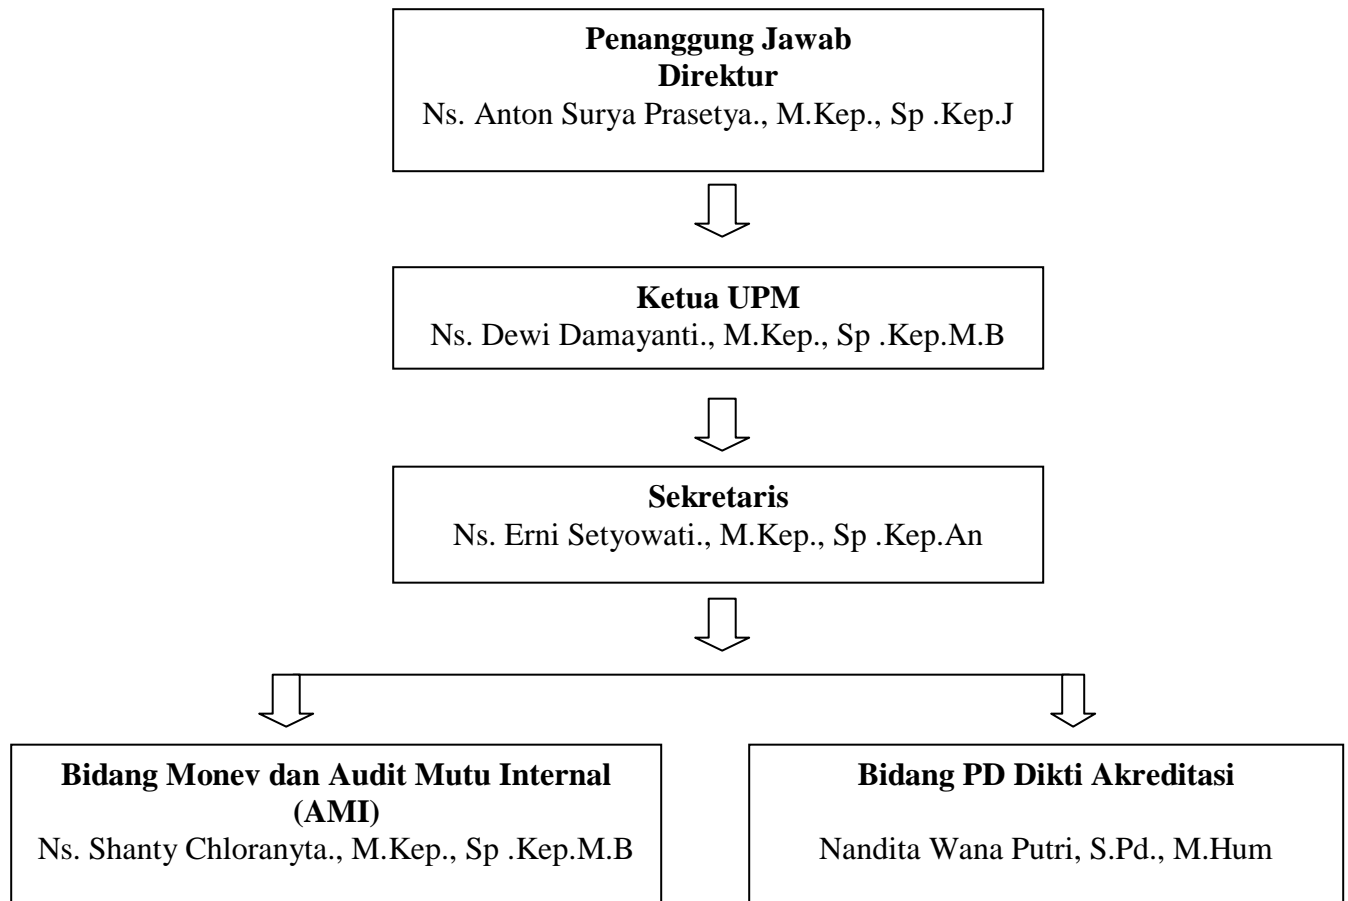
**Penanggung Jawab**
**Direktur**
Ns. Anton Surya Prasetya., M.Kep., Sp .Kep.J

**Ketua UPM**
Ns. Dewi Damayanti., M.Kep., Sp .Kep.M.B

**Sekretaris**
Ns. Erni Setyowati., M.Kep., Sp .Kep.An

**Bidang Monev dan Audit Mutu Internal (AMI)**
Ns. Shanty Chloranyta., M.Kep., Sp .Kep.M.B

**Bidang PD Dikti Akreditasi**
Nandita Wana Putri, S.Pd., M.Hum